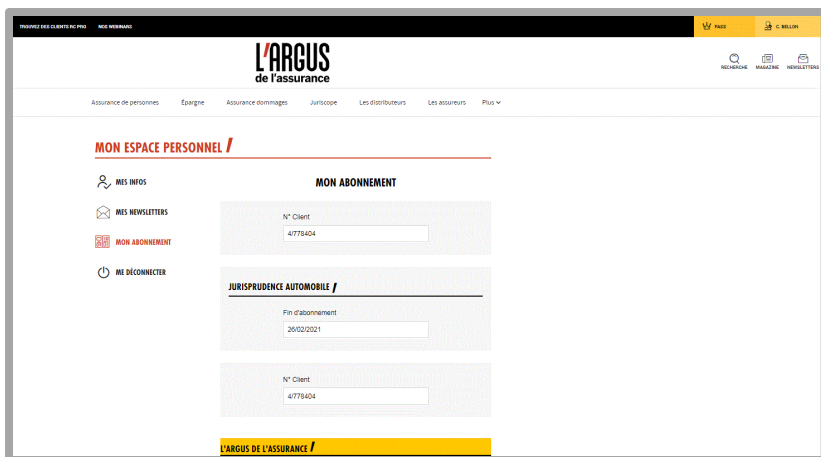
TROUVEZ DES CLIENTS RC PRO NOS WEBINARS

PASS C. BELLON

L'ARGUS de l'assurance

RECHERCHE MAGAZINE NEWSLETTERS

Assurance de personnes Épargne Assurance dommages Juriscope Les distributeurs Les assureurs Plus

MON ESPACE PERSONNEL

MES INFOS

MES NEWSLETTERS

MON ABONNEMENT

ME DÉCONNECTER

MON ABONNEMENT

N° Client
4/778404

JURISPRUDENCE AUTOMOBILE

Fin d'abonnement
26/02/2021

N° Client
4/778404

L'ARGUS DE L'ASSURANCE